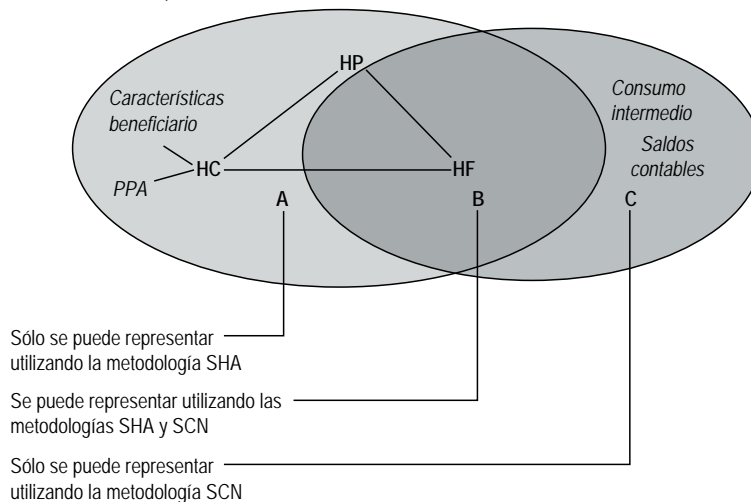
HP

Características beneficiario

Consumo intermedio

Saldos contables

HC

HF

PPA

A

B

C

Sólo se puede representar utilizando la metodología SHA

Se puede representar utilizando las metodologías SHA y SCN

Sólo se puede representar utilizando la metodología SCN